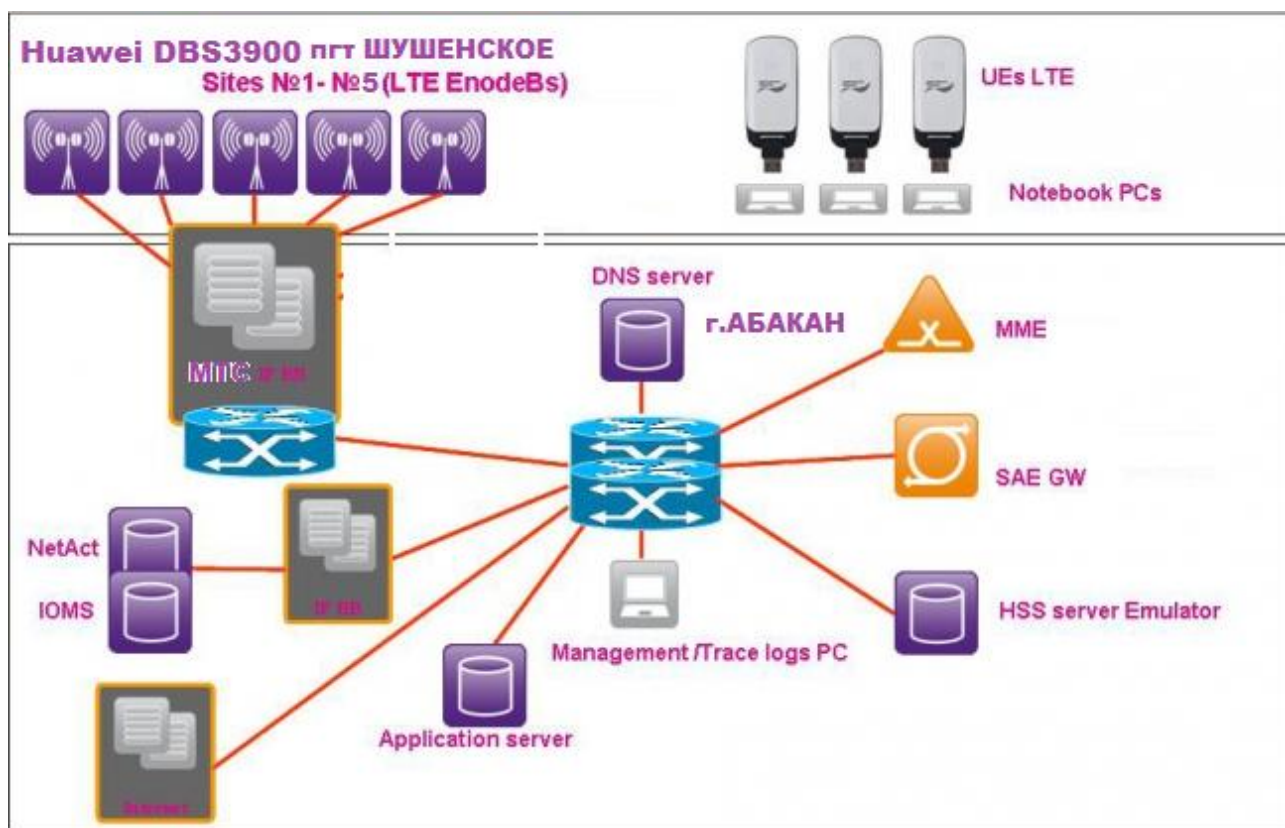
Huawei DBS3900 пгт ШУШЕНСКОЕ
Sites №1- №5(LTE EnodeBs)

UEs LTE

Notebook PCs

DNS server

г.АБАКАН

MME

МТС IP BB

SAE GW

NetAct

IOMS

IP BB

Management /Trace logs PC

HSS server Emulator

Application server

Internet